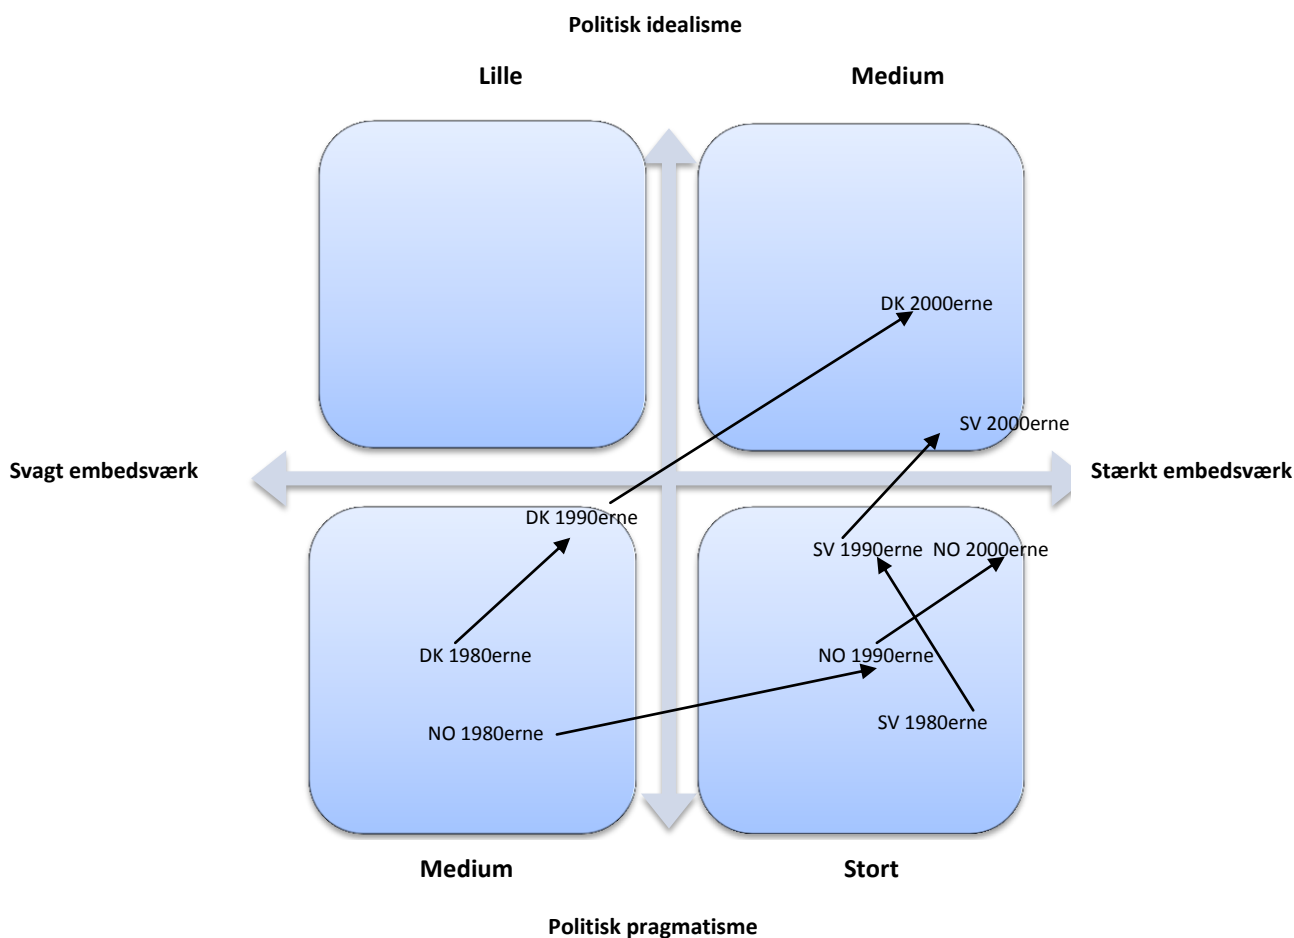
Politisk idealisme

Lille

Medium

DK 2000erne

SV 2000erne

Svagt embedsværk

Stærkt embedsværk

DK 1990erne

SV 1990erne

NO 2000erne

DK 1980erne

NO 1990erne

SV 1980erne

NO 1980erne

Medium

Stort

Politisk pragmatisme